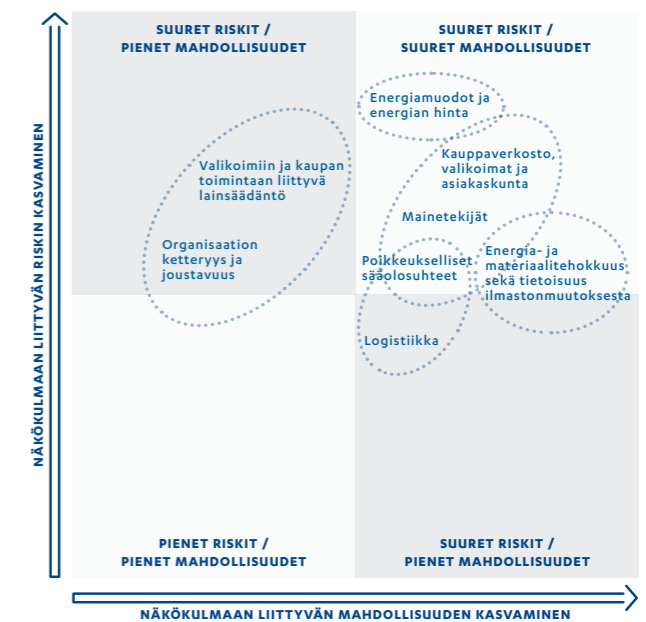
SUURET RISKIT / PIENET MAHDOLLISUUDET

SUURET RISKIT / SUURET MAHDOLLISUUDET

Energiamuodot ja energian hinta

Kauppaverkosto, valikoimat ja asiakaskunta

Valikoimiin ja kaupan toimintaan liittyvä lainsäädäntö

Mainetekijät

Organisaation ketteryys ja joustavuus

Poikkeukselliset sääolosuhteet

Energia- ja materiaalitehokkuus sekä tietoisuus ilmastonmuutoksesta

Logistiikka

PIENET RISKIT / PIENET MAHDOLLISUUDET

SUURET RISKIT / PIENET MAHDOLLISUUDET

NÄKÖKULMAAN LIITTYVÄN RISKIN KASVAMINEN

NÄKÖKULMAAN LIITTYVÄN MAHDOLLISUUDEN KASVAMINEN